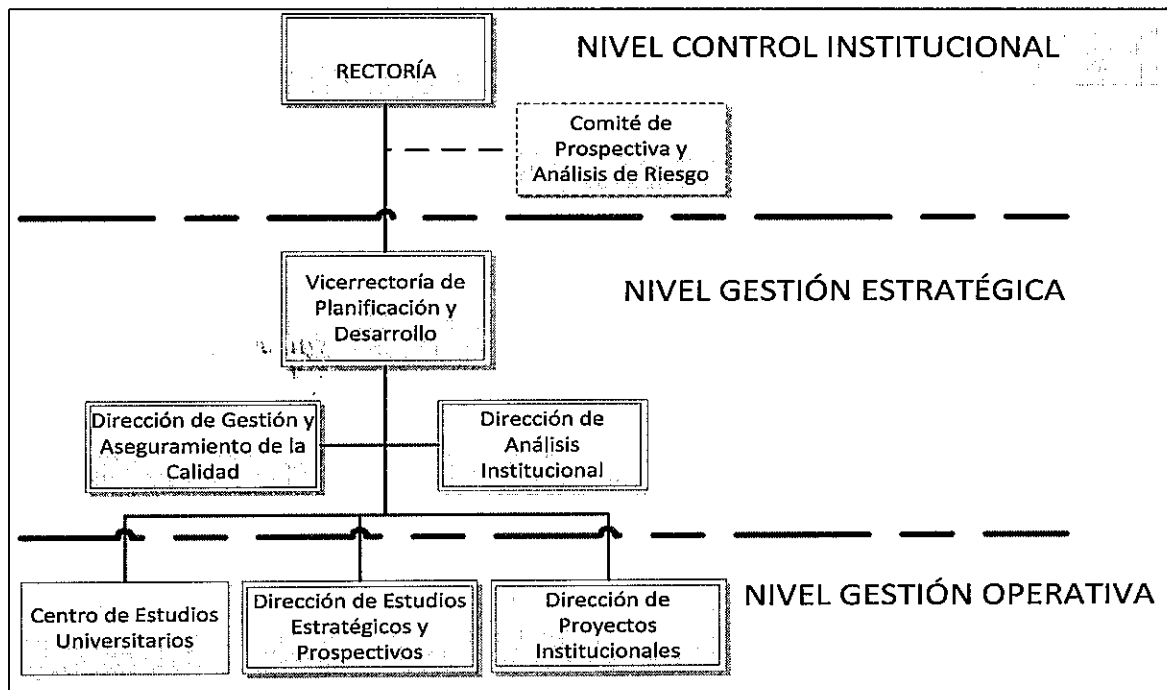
RECTORÍA

NIVEL CONTROL INSTITUCIONAL

Comité de Prospectiva y Análisis de Riesgo

Vicerrectoría de Planificación y Desarrollo

NIVEL GESTIÓN ESTRATÉGICA

Dirección de Gestión y Aseguramiento de la Calidad

Dirección de Análisis Institucional

Centro de Estudios Universitarios

Dirección de Estudios Estratégicos y Prospectivos

Dirección de Proyectos Institucionales

NIVEL GESTIÓN OPERATIVA